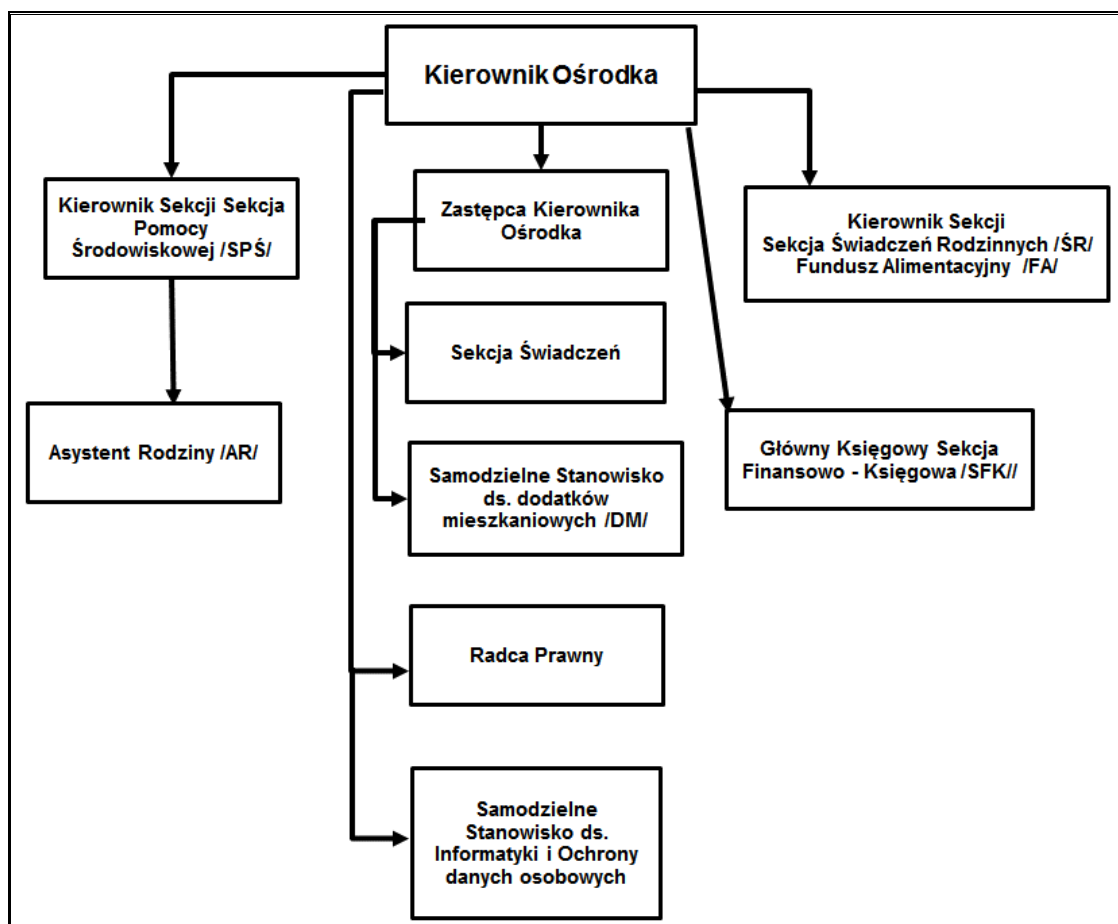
Kierownik Ośrodka

Kierownik Sekcji Sekcja Pomocy Środowiskowej /SPŚ/

Zastępca Kierownika Ośrodka

Kierownik Sekcji Sekcja Świadczeń Rodzinnych /ŚR/ Fundusz Alimentacyjny /FA/

Sekcja Świadczeń

Asystent Rodziny /AR/

Główny Księgowy Sekcja Finansowo - Księgowa /SFK//

Samodzielne Stanowisko ds. dodatków mieszkaniowych /DM/

Radca Prawny

Samodzielne Stanowisko ds. Informatyki i Ochrony danych osobowych